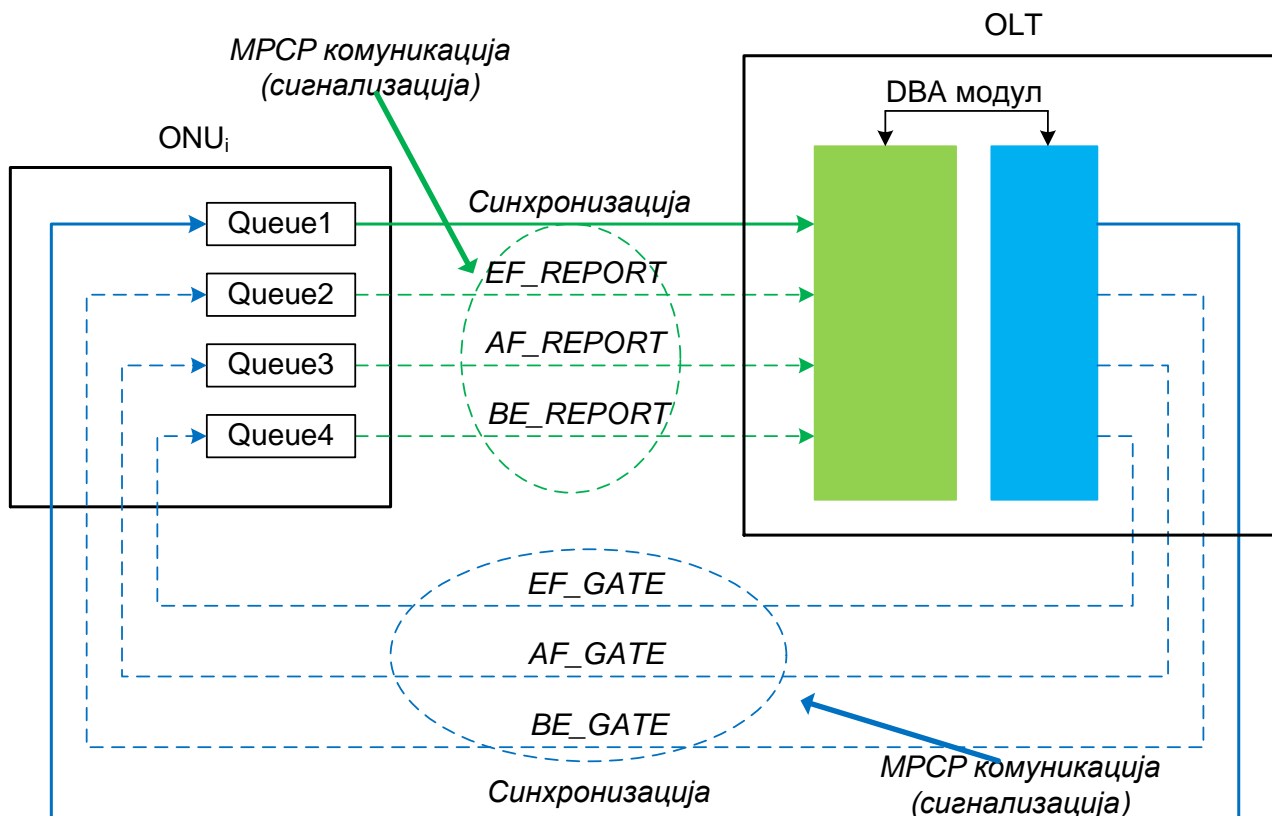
MPCP комуникација (сигнализација)

OLT

DBA модул

ONU$_i$

Queue1

Синхронизација

Queue2

EF_REPORT

Queue3

AF_REPORT

Queue4

BE_REPORT

EF_GATE

AF_GATE

BE_GATE

Синхронизација

MPCP комуникација (сигнализација)